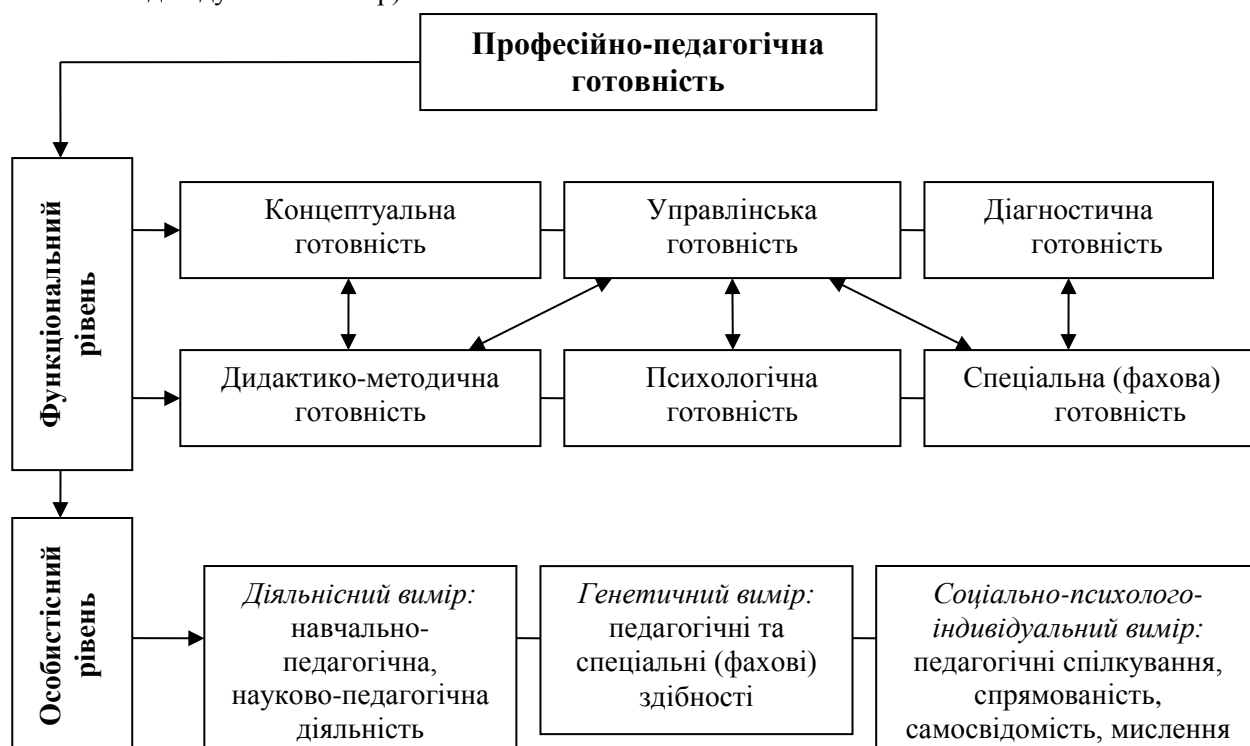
Професійно-педагогічна готовність

Функціональний рівень

Концептуальна готовність

Управлінська готовність

Діагностична готовність

Дидактико-методична готовність

Психологічна готовність

Спеціальна (фахова) готовність

Особистісний рівень

*Діяльнісний вимір:* навчально-педагогічна, науково-педагогічна діяльність

*Генетичний вимір:* педагогічні та спеціальні (фахові) здібності

*Соціально-психолого-індивідуальний вимір:* педагогічні спілкування, спрямованість, самосвідомість, мислення